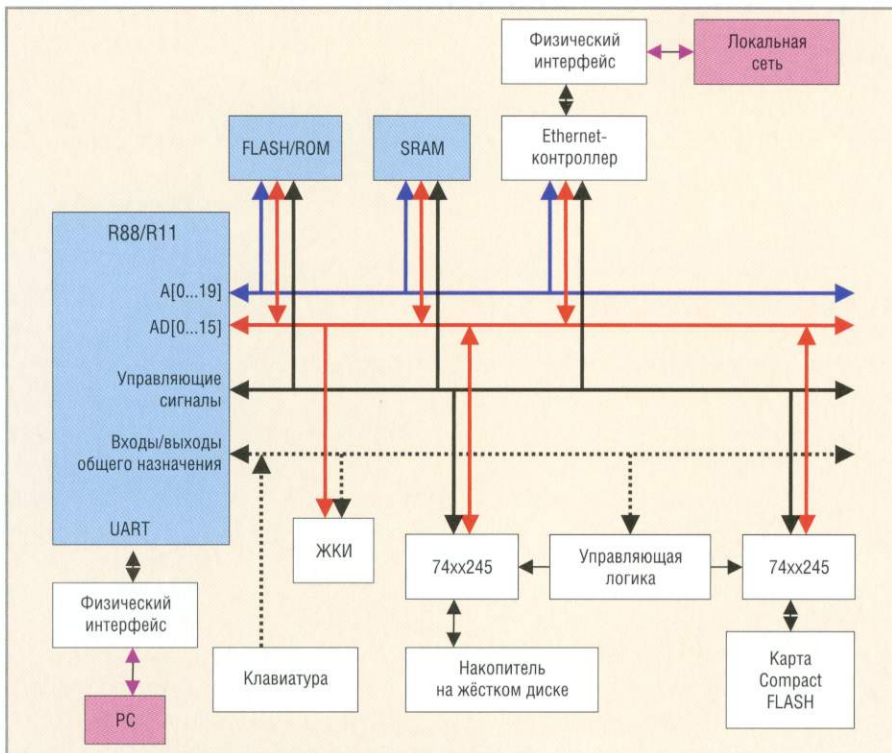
Физический интерфейс

Локальная сеть

FLASH/ROM

SRAM

Ethernet-контроллер

R88/R11

A[0...19]

AD[0...15]

Управляющие сигналы

Входы/выходы общего назначения

UART

ЖКИ

74xx245

Управляющая логика

74xx245

Физический интерфейс

PC

Клавиатура

Накопитель на жёстком диске

Карта Compact FLASH